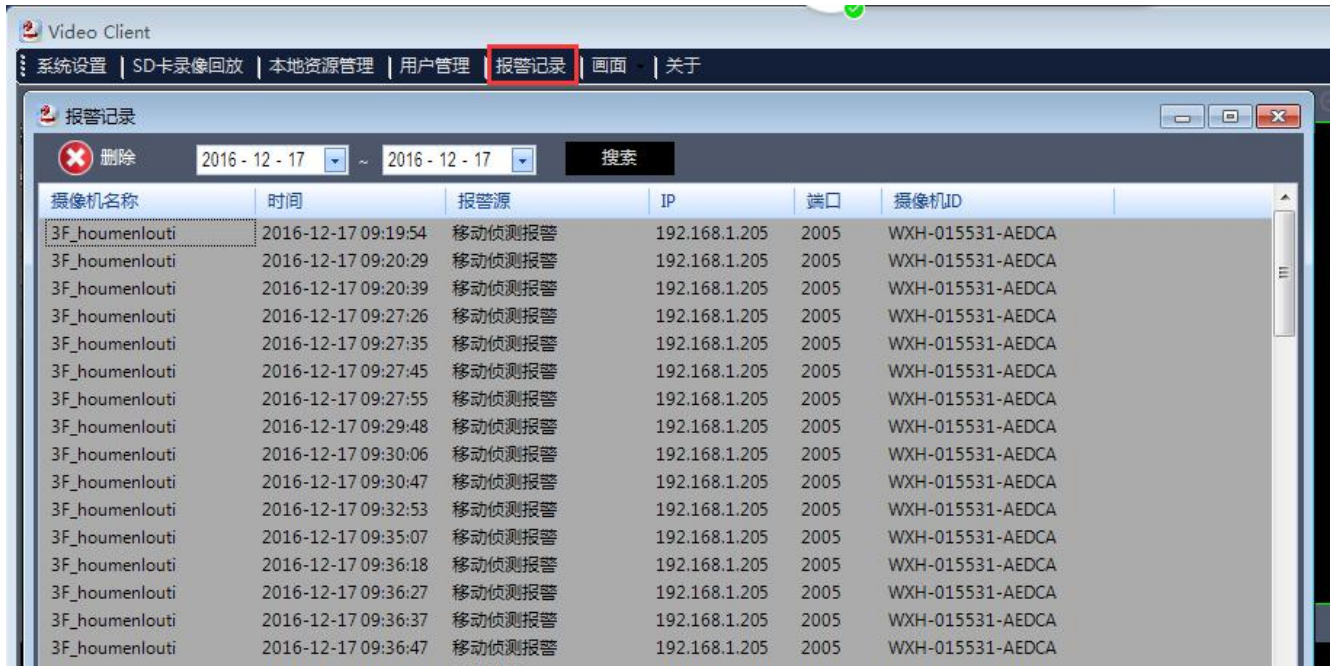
Video Client

系统设置 | SD卡录像回放 | 本地资源管理 | 用户管理 | 报警记录 | 画面 | 关于

报警记录

删除 2016 - 12 - 17 ~ 2016 - 12 - 17 搜索

| 摄像机名称 | 时间 | 报警源 | IP | 端口 | 摄像机ID |
|---|---|---|---|---|---|
| 3F_houmenlouti | 2016-12-17 09:19:54 | 移动侦测报警 | 192.168.1.205 | 2005 | WXH-015531-AEDCA |
| 3F_houmenlouti | 2016-12-17 09:20:29 | 移动侦测报警 | 192.168.1.205 | 2005 | WXH-015531-AEDCA |
| 3F_houmenlouti | 2016-12-17 09:20:39 | 移动侦测报警 | 192.168.1.205 | 2005 | WXH-015531-AEDCA |
| 3F_houmenlouti | 2016-12-17 09:27:26 | 移动侦测报警 | 192.168.1.205 | 2005 | WXH-015531-AEDCA |
| 3F_houmenlouti | 2016-12-17 09:27:35 | 移动侦测报警 | 192.168.1.205 | 2005 | WXH-015531-AEDCA |
| 3F_houmenlouti | 2016-12-17 09:27:45 | 移动侦测报警 | 192.168.1.205 | 2005 | WXH-015531-AEDCA |
| 3F_houmenlouti | 2016-12-17 09:27:55 | 移动侦测报警 | 192.168.1.205 | 2005 | WXH-015531-AEDCA |
| 3F_houmenlouti | 2016-12-17 09:29:48 | 移动侦测报警 | 192.168.1.205 | 2005 | WXH-015531-AEDCA |
| 3F_houmenlouti | 2016-12-17 09:30:06 | 移动侦测报警 | 192.168.1.205 | 2005 | WXH-015531-AEDCA |
| 3F_houmenlouti | 2016-12-17 09:30:47 | 移动侦测报警 | 192.168.1.205 | 2005 | WXH-015531-AEDCA |
| 3F_houmenlouti | 2016-12-17 09:32:53 | 移动侦测报警 | 192.168.1.205 | 2005 | WXH-015531-AEDCA |
| 3F_houmenlouti | 2016-12-17 09:35:07 | 移动侦测报警 | 192.168.1.205 | 2005 | WXH-015531-AEDCA |
| 3F_houmenlouti | 2016-12-17 09:36:18 | 移动侦测报警 | 192.168.1.205 | 2005 | WXH-015531-AEDCA |
| 3F_houmenlouti | 2016-12-17 09:36:27 | 移动侦测报警 | 192.168.1.205 | 2005 | WXH-015531-AEDCA |
| 3F_houmenlouti | 2016-12-17 09:36:37 | 移动侦测报警 | 192.168.1.205 | 2005 | WXH-015531-AEDCA |
| 3F_houmenlouti | 2016-12-17 09:36:47 | 移动侦测报警 | 192.168.1.205 | 2005 | WXH-015531-AEDCA |